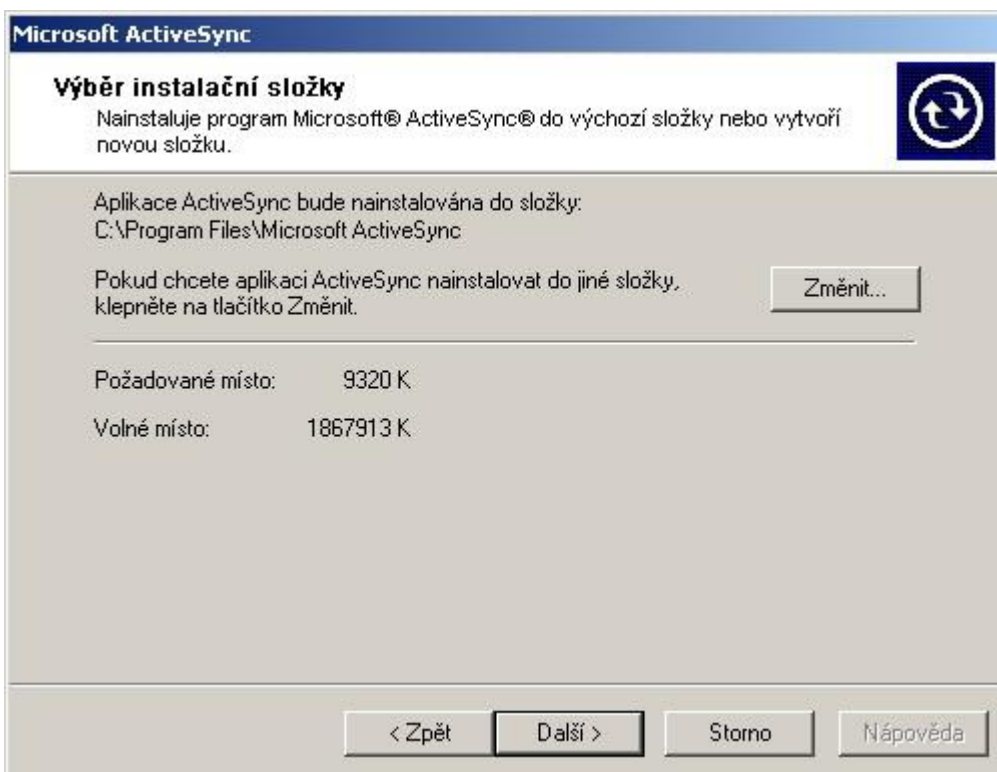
Microsoft ActiveSync

Výběr instalační složky
Nainstaluje program Microsoft® ActiveSync® do výchozí složky nebo vytvoří novou složku.

Aplikace ActiveSync bude nainstalována do složky:
C:\Program Files\Microsoft ActiveSync

Pokud chcete aplikaci ActiveSync nainstalovat do jiné složky, klepněte na tlačítko Změnit.

Změnit...

Požadované místo: 9320 K

Volné místo: 1867913 K

< Zpět
Další >
Storno
Nápověda